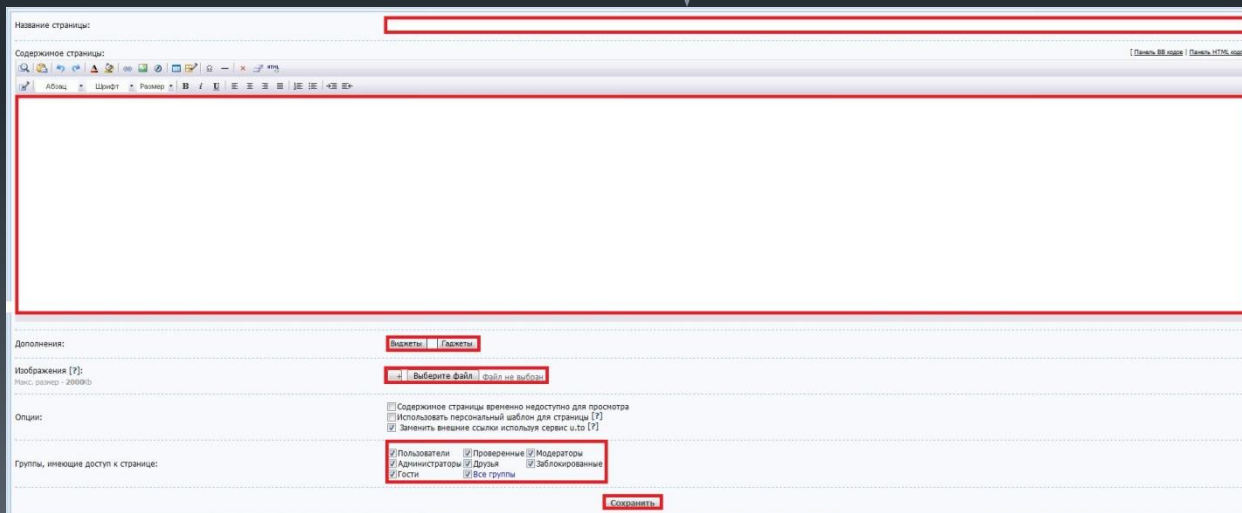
Название страницы:

Содержимое страницы:

[ Панель BB кодов | Панель HTML кодов

Абзац Шрифт Размер B I U

Дополнения:

Виджеты Гаджеты

Изображения [?]:
Макс. размер - 2000Kb

Выберите файл Файл не выбран

Опции:

Содержимое страницы временно недоступно для просмотра
Использовать персональный шаблон для страницы [?]
Заменить внешние ссылки используя сервис u.to [?]

Группы, имеющие доступ к странице:

Пользователи Проверенные Модераторы
Администраторы Друзья Заблокированные
Гости Все группы

Сохранить